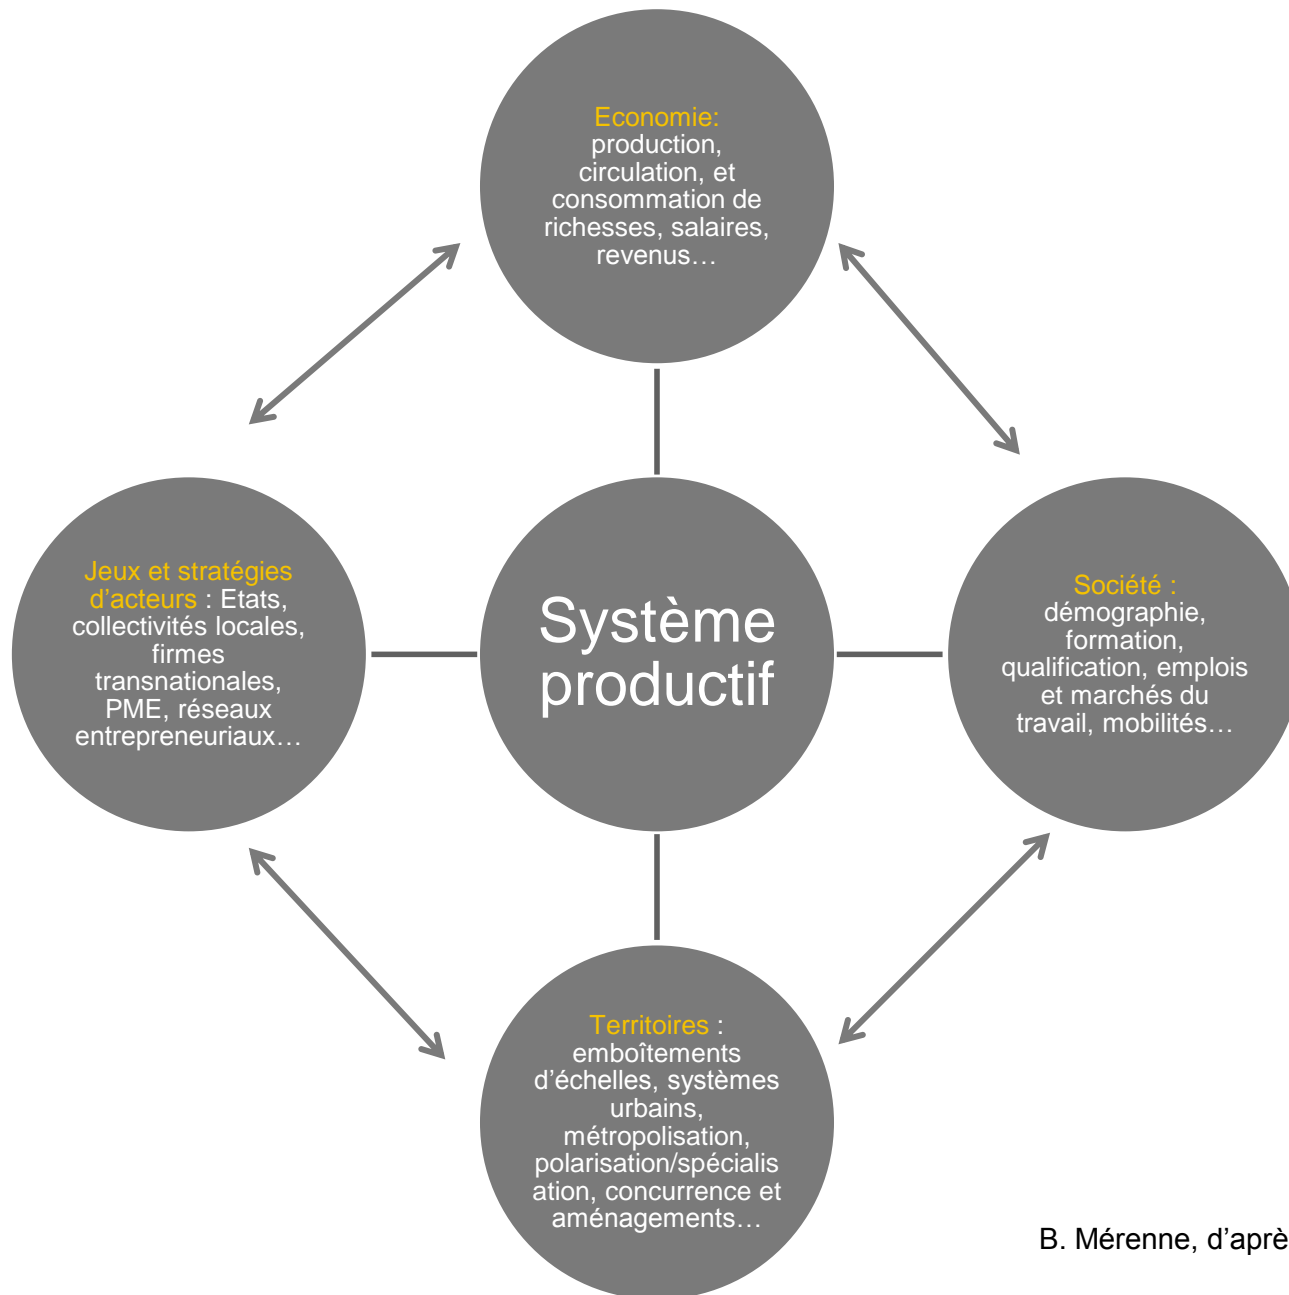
Economie: production, circulation, et consommation de richesses, salaires, revenus…

Jeux et stratégies d'acteurs : Etats, collectivités locales, firmes transnationales, PME, réseaux entrepreneuriaux…

Système productif

Société : démographie, formation, qualification, emplois et marchés du travail, mobilités…

Territoires : emboîtements d'échelles, systèmes urbains, métropolisation, polarisation/spécialisation, concurrence et aménagements…

B. Mérenne, d'aprè